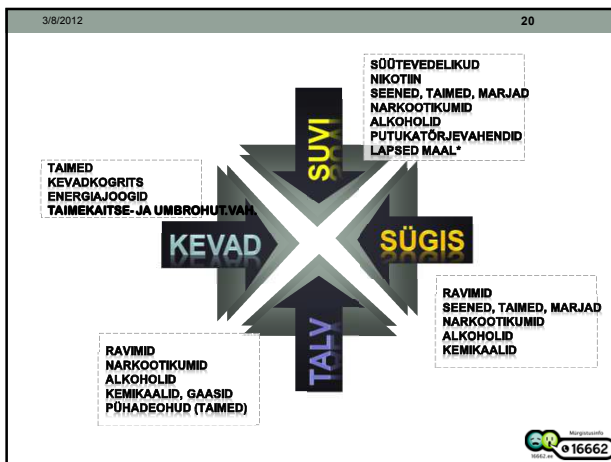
3/8/2012

20

SÜÜTEVEDELIKUD
NIKOTIIN
SEENED, TAIMED, MARJAD
NARKOOTIKUMID
ALKOHOLID
PUTUKATÕRJEVAHENDID
LAPSED MAAL*

TAIMED
KEVADKOGRITS
ENERGIAJOOGID
TAIMEKAITSE- JA UMBROHUT.VAH.

SUVI

KEVAD

SÜGIS

TALV

RAVIMID
SEENED, TAIMED, MARJAD
NARKOOTIKUMID
ALKOHOLID
KEMIKAALID

RAVIMID
NARKOOTIKUMID
ALKOHOLID
KEMIKAALID, GAASID
PÜHADEOHUD (TAIMED)

Mürgistusinfo
16662